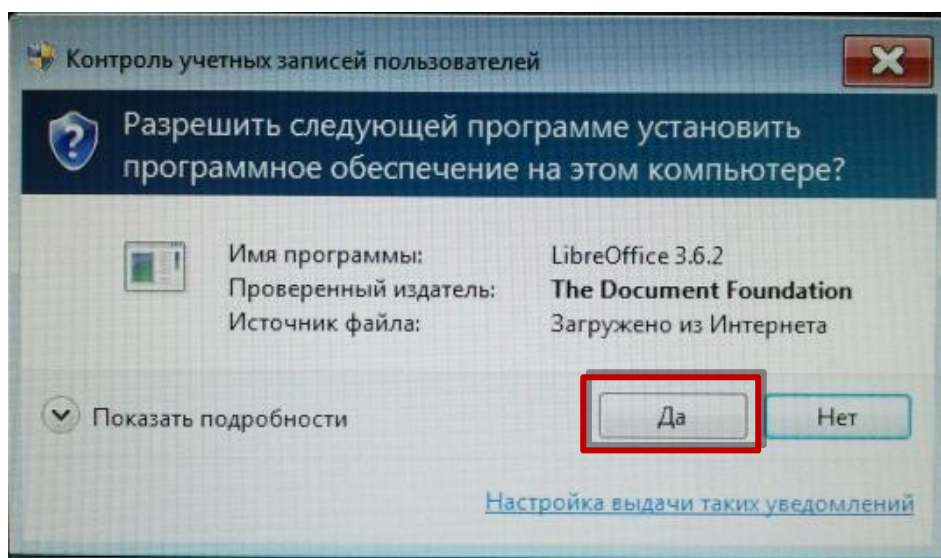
Контроль учетных записей пользователей

Разрешить следующей программе установить программное обеспечение на этом компьютере?

| | |
|---|---|
| Имя программы: | LibreOffice 3.6.2 |
| Проверенный издатель: | **The Document Foundation** |
| Источник файла: | Загружено из Интернета |

Показать подробности

Да

Нет

Настройка выдачи таких уведомлений